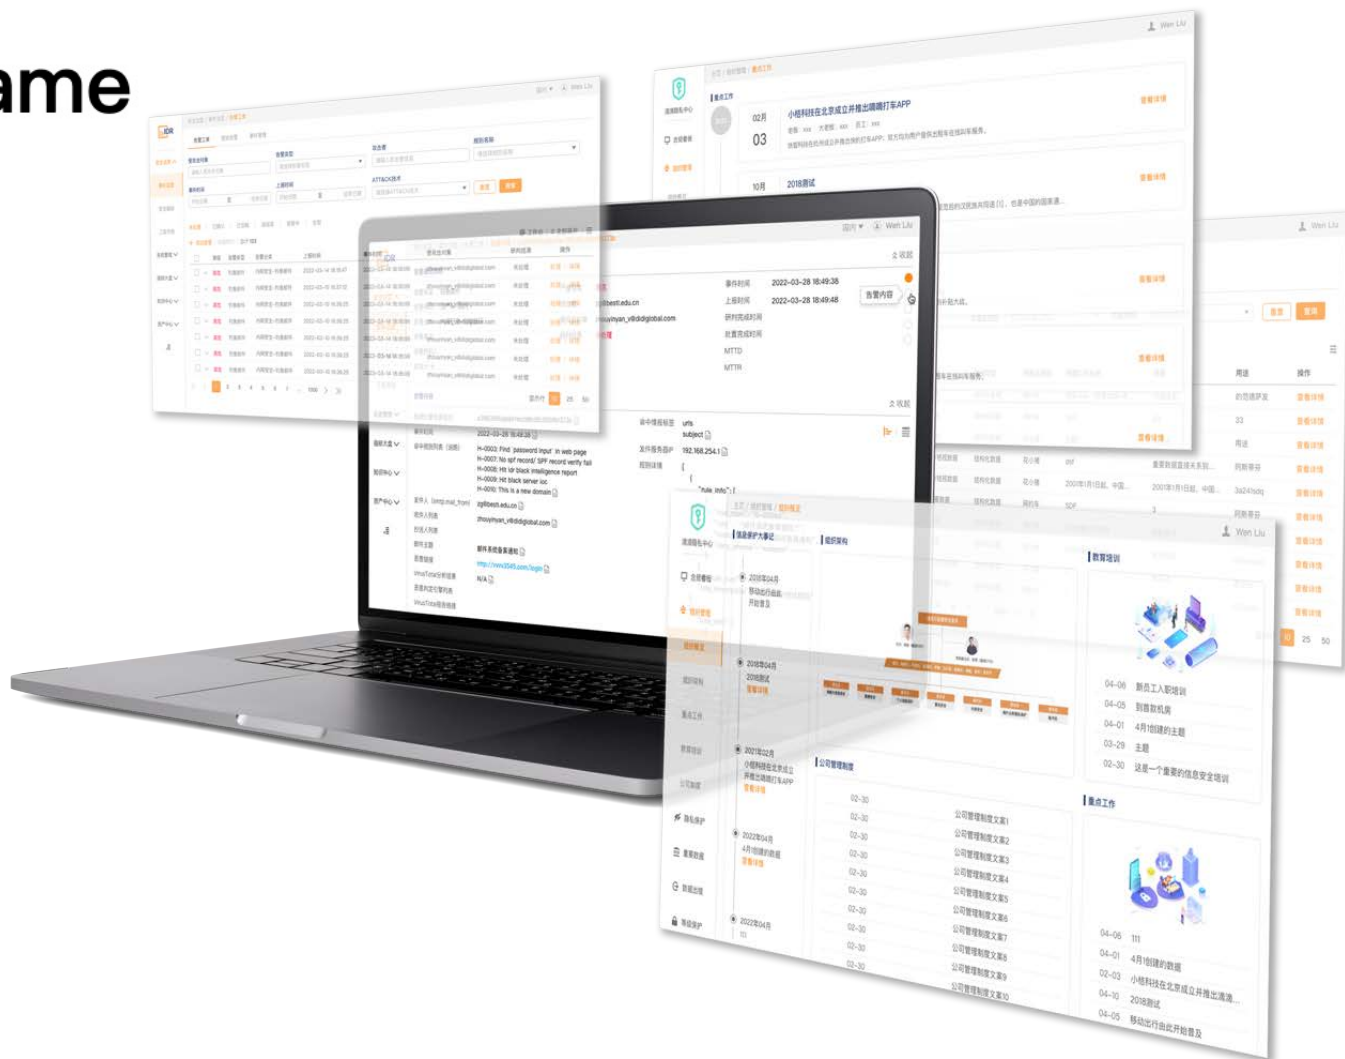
ame

Wen Liu

重点工作

02月
03
小桔科技在北京成立并推出嘀嘀打车APP
查看详情

10月
2018测试
查看详情

2022-03-28 18:49:38
2022-03-28 18:49:48
告警内容

MTTD
MTTR

2022-03-28 18:49:28

H-0002: Find 'password input' in web page
H-0007: No spf record/ SPF record verify fail
H-0008: Hit tor black intelligence report
H-0009: Hit black server ioc
H-0010: This is a new domain

zjgtbestl.edu.cn
zhouyiyan_v@didiglobal.com

http://www.3545.com/login
N/A

urls
subject
192.168.254.1
"rule_info": [

Wen Liu

教育培训

04-06 新员工入职培训
04-05 到岗数机房
04-01 4月1创建的主题
03-29 主题
02-30 这是一个重要的信息安全培训

组织架构

2018年04月
2018测试
查看详情

2021年02月
小桔科技在北京成立并推出嘀嘀打车APP
查看详情

2022年04月
4月1创建的题
查看详情

2022年04月

公司管理制度

02-30 公司管理制度文案1
02-30 公司管理制度文案2
02-30 公司管理制度文案3
02-30 公司管理制度文案4
02-30 公司管理制度文案5
02-30 公司管理制度文案6
02-30 公司管理制度文案7
02-30 公司管理制度文案8
02-30 公司管理制度文案9
02-30 公司管理制度文案10

重点工作

04-06 111
04-01 4月1创建的数据
02-03 小桔科技在北京成立并推出滴滴...
04-30 2018测试
04-05 移动出行由此开始普及

25 50